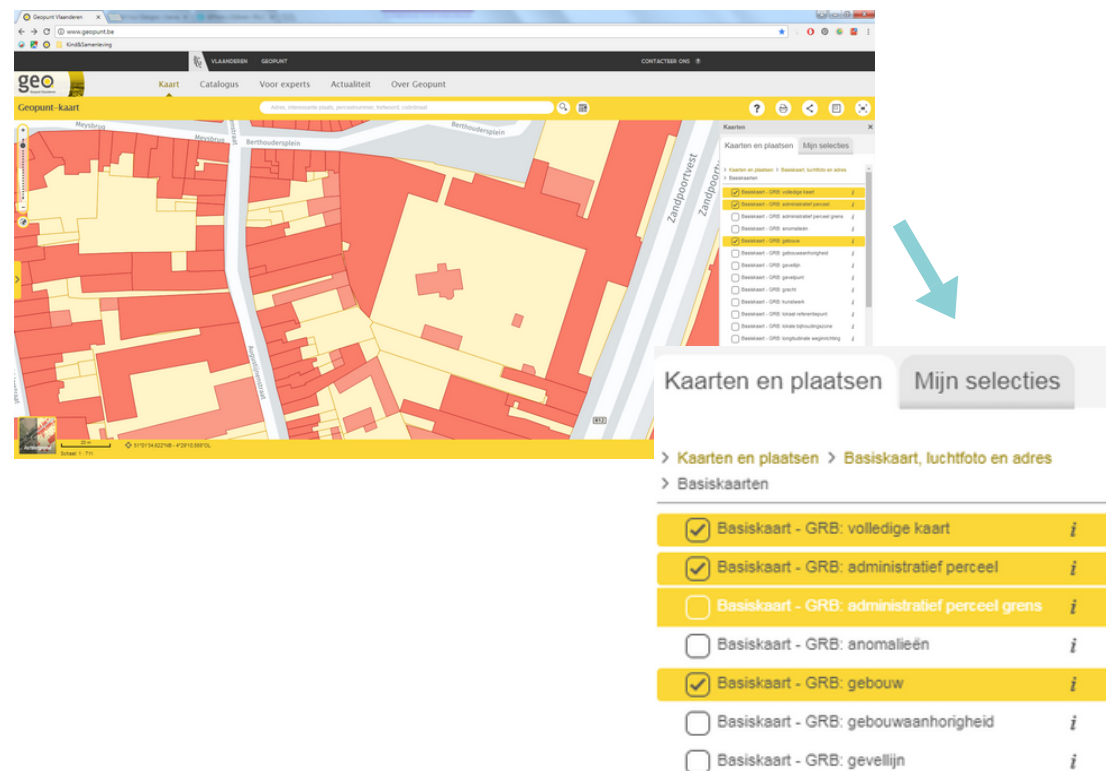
Geopunt Vlaanderen
www.geopunt.be
Kind&Samenleving
VLAANDEREN GEOPUNT
CONTACTEER ONS
geo
Kaart Catalogus Voor experts Actualiteit Over Geopunt
Geopunt-kaart
Adres, interessante plaats, perceelnummer, trefwoord, coördinaat
Meysbrug
Berthoudersplein
Berthoudersplein
Zandpoortvest
Zandpoort
Kaarten
Kaarten en plaatsen Mijn selecties
> Kaarten en plaatsen > Basiskaart, luchtfoto en adres
> Basiskaarten
Basiskaart - GRB: volledige kaart
Basiskaart - GRB: administratief perceel
Basiskaart - GRB: administratief perceel grens
Basiskaart - GRB: anomalieën
Basiskaart - GRB: gebouw
Basiskaart - GRB: gebouwaanhorigheid
Basiskaart - GRB: gevellijn
Basiskaart - GRB: gevelpunt
Basiskaart - GRB: gracht
Basiskaart - GRB: kunstwerk
Basiskaart - GRB: lokaal referentiepunt
Basiskaart - GRB: lokale bijhoudingszone
Basiskaart - GRB: longitudinale weginrichting
Achtergrond
20 m
Schaal 1 : 711
51°01'34.622"NB - 4°28'15.555"OL

Kaarten en plaatsen Mijn selecties
> Kaarten en plaatsen > Basiskaart, luchtfoto en adres
> Basiskaarten
Basiskaart - GRB: volledige kaart i
Basiskaart - GRB: administratief perceel i
Basiskaart - GRB: administratief perceel grens i
Basiskaart - GRB: anomalieën i
Basiskaart - GRB: gebouw i
Basiskaart - GRB: gebouwaanhorigheid i
Basiskaart - GRB: gevellijn i